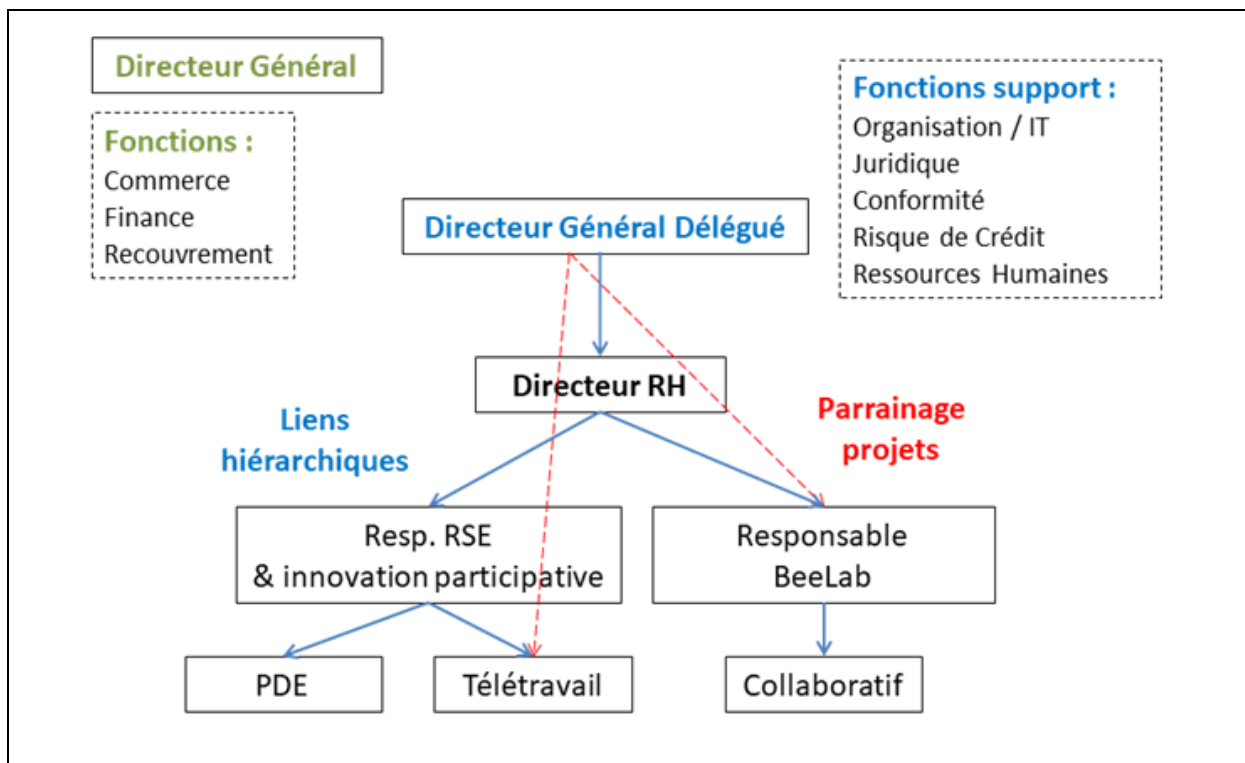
Directeur Général

Fonctions :
Commerce
Finance
Recouvrement

Fonctions support :
Organisation / IT
Juridique
Conformité
Risque de Crédit
Ressources Humaines

Directeur Général Délégué

Directeur RH

Liens hiérarchiques

Parrainage projets

Resp. RSE & innovation participative

Responsable BeeLab

PDE

Télétravail

Collaboratif